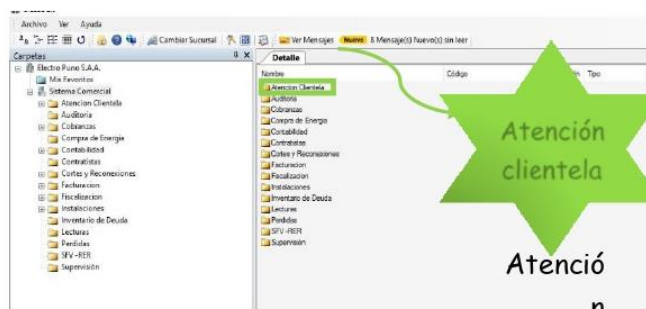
Archivo Ver Ayuda

Cambiar Sucursal | Ver Mensajes | Nuevo | 8 Mensaje(s) Nuevo(s) sin leer

Carpetas

Electro Puno S.A.A.
Mis Favoritos
Sistema Comercial
Atencion Clientela
Auditoria
Cobranzas
Compra de Energia
Contabilidad
Contratistas
Cortes y Reconexiones
Facturacion
Fiscalizacion
Instalaciones
Inventario de Deuda
Lecturas
Perdidas
SFV -RER
Supervisión

Detalle

| Nombre | Código | Tipo |
|---|---|---|
| Atencion Clientela | | |
| Auditoria | | |
| Cobranzas | | |
| Compra de Energia | | |
| Contabilidad | | |
| Contratistas | | |
| Cortes y Reconexiones | | |
| Facturacion | | |
| Fiscalizacion | | |
| Instalaciones | | |
| Inventario de Deuda | | |
| Lecturas | | |
| Perdidas | | |
| SFV -RER | | |
| Supervisión | | |

Atención clientela

Atenció
n